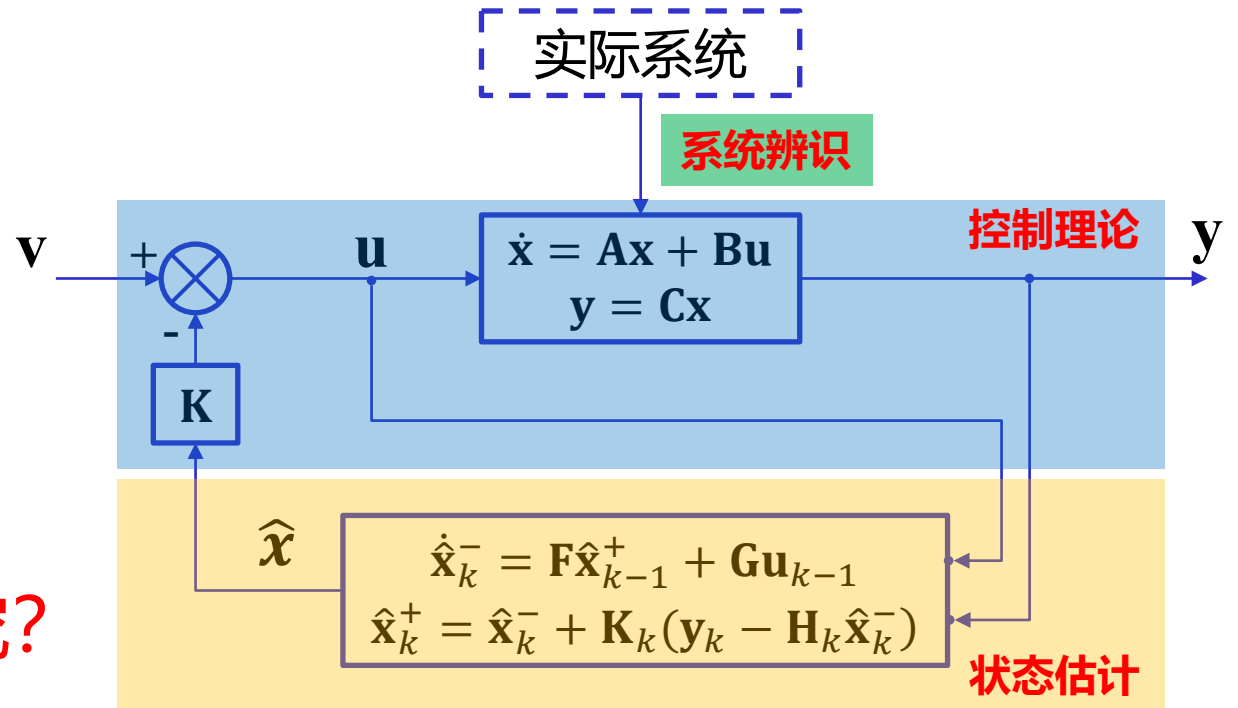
实际系统

系统辨识

控制理论

$\mathbf{v}$

+

-

$\mathbf{u}$

$\dot{\mathbf{x}} = \mathbf{A}\mathbf{x} + \mathbf{B}\mathbf{u}$
$\mathbf{y} = \mathbf{C}\mathbf{x}$

$\mathbf{y}$

K

$\hat{x}$

$\dot{\hat{\mathbf{x}}}_k^- = \mathbf{F}\hat{\mathbf{x}}_{k-1}^+ + \mathbf{G}\mathbf{u}_{k-1}$
$\hat{\mathbf{x}}_k^+ = \hat{\mathbf{x}}_k^- + \mathbf{K}_k(\mathbf{y}_k - \mathbf{H}_k\hat{\mathbf{x}}_k^-)$

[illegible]?

状态估计